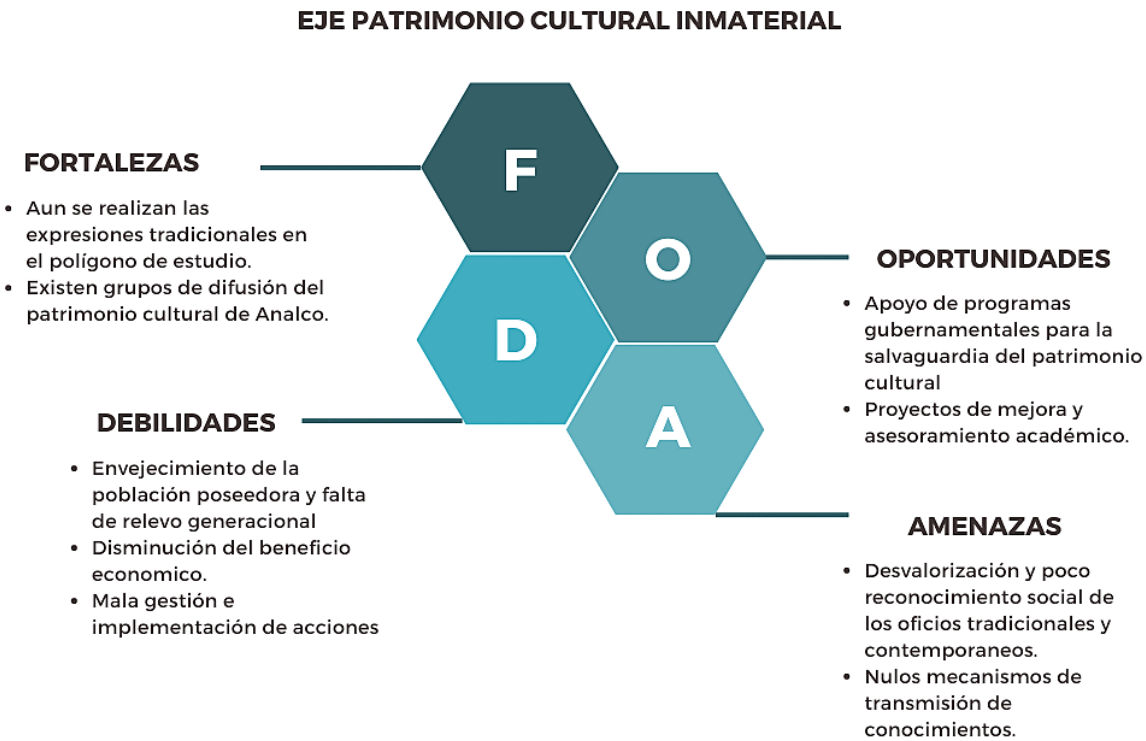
EJE PATRIMONIO CULTURAL INMATERIAL

FORTALEZAS

• Aun se realizan las expresiones tradicionales en el polígono de estudio.
• Existen grupos de difusión del patrimonio cultural de Analco.

F

O

D

A

OPORTUNIDADES

• Apoyo de programas gubernamentales para la salvaguardia del patrimonio cultural
• Proyectos de mejora y asesoramiento académico.

DEBILIDADES

• Envejecimiento de la población poseedora y falta de relevo generacional
• Disminución del beneficio economico.
• Mala gestión e implementación de acciones

AMENAZAS

• Desvalorización y poco reconocimiento social de los oficios tradicionales y contemporaneos.
• Nulos mecanismos de transmisión de conocimientos.